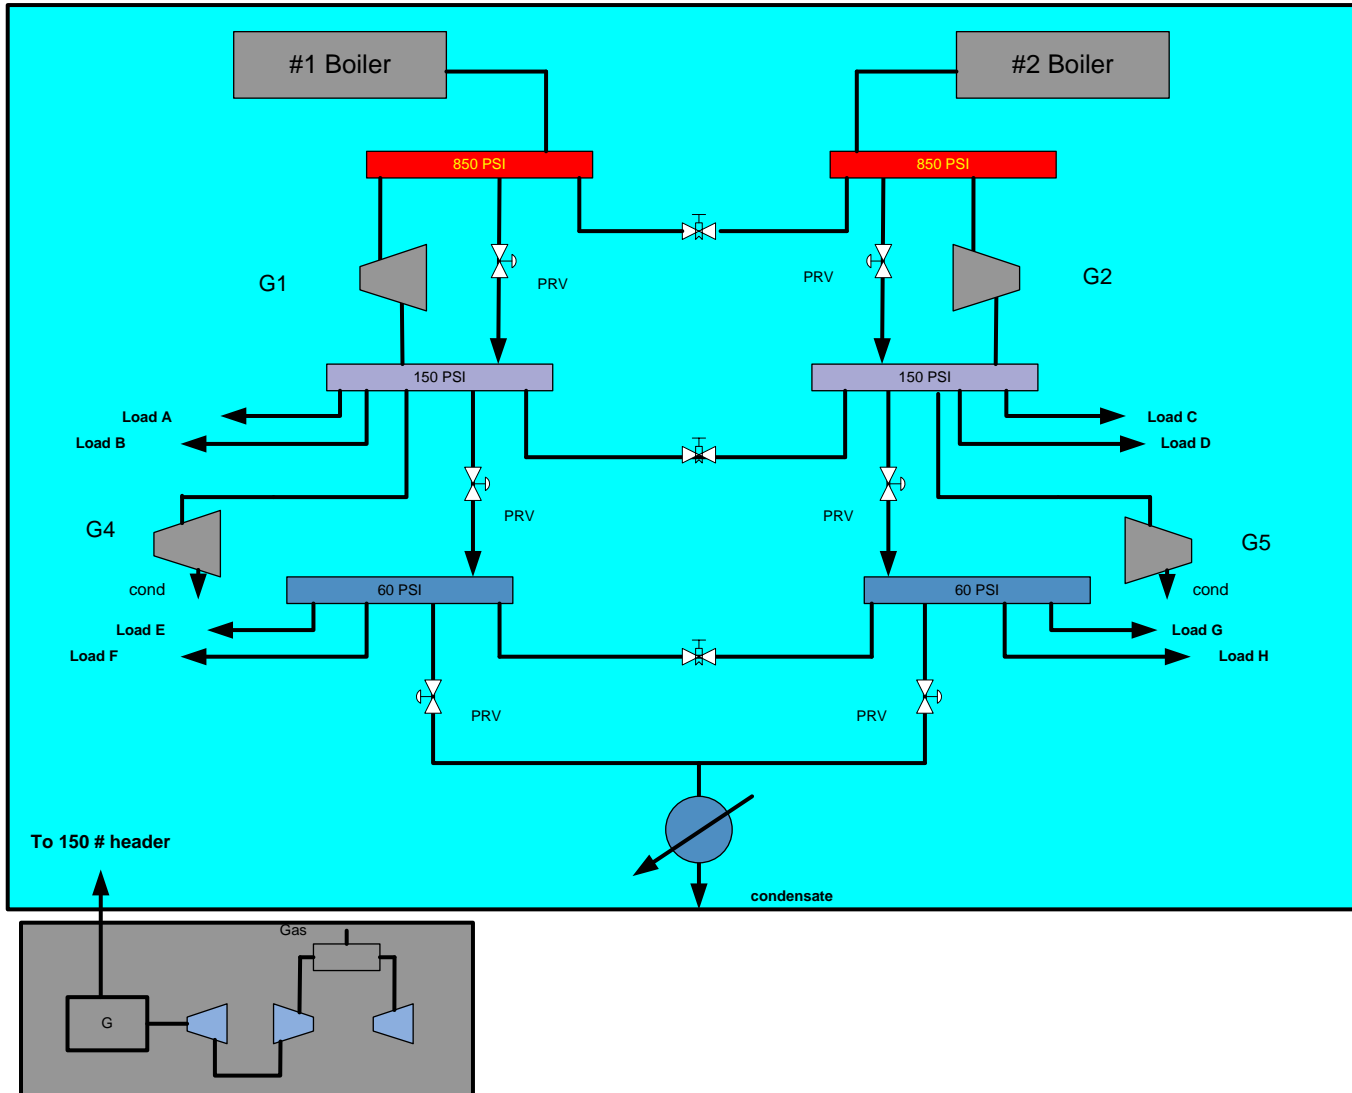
#1 Boiler

#2 Boiler

850 PSI

850 PSI

G1

PRV

PRV

G2

150 PSI

150 PSI

Load A

Load B

Load C

Load D

G4

PRV

PRV

G5

cond

60 PSI

60 PSI

cond

Load E

Load F

Load G

Load H

PRV

PRV

To 150 # header

condensate

Gas

G